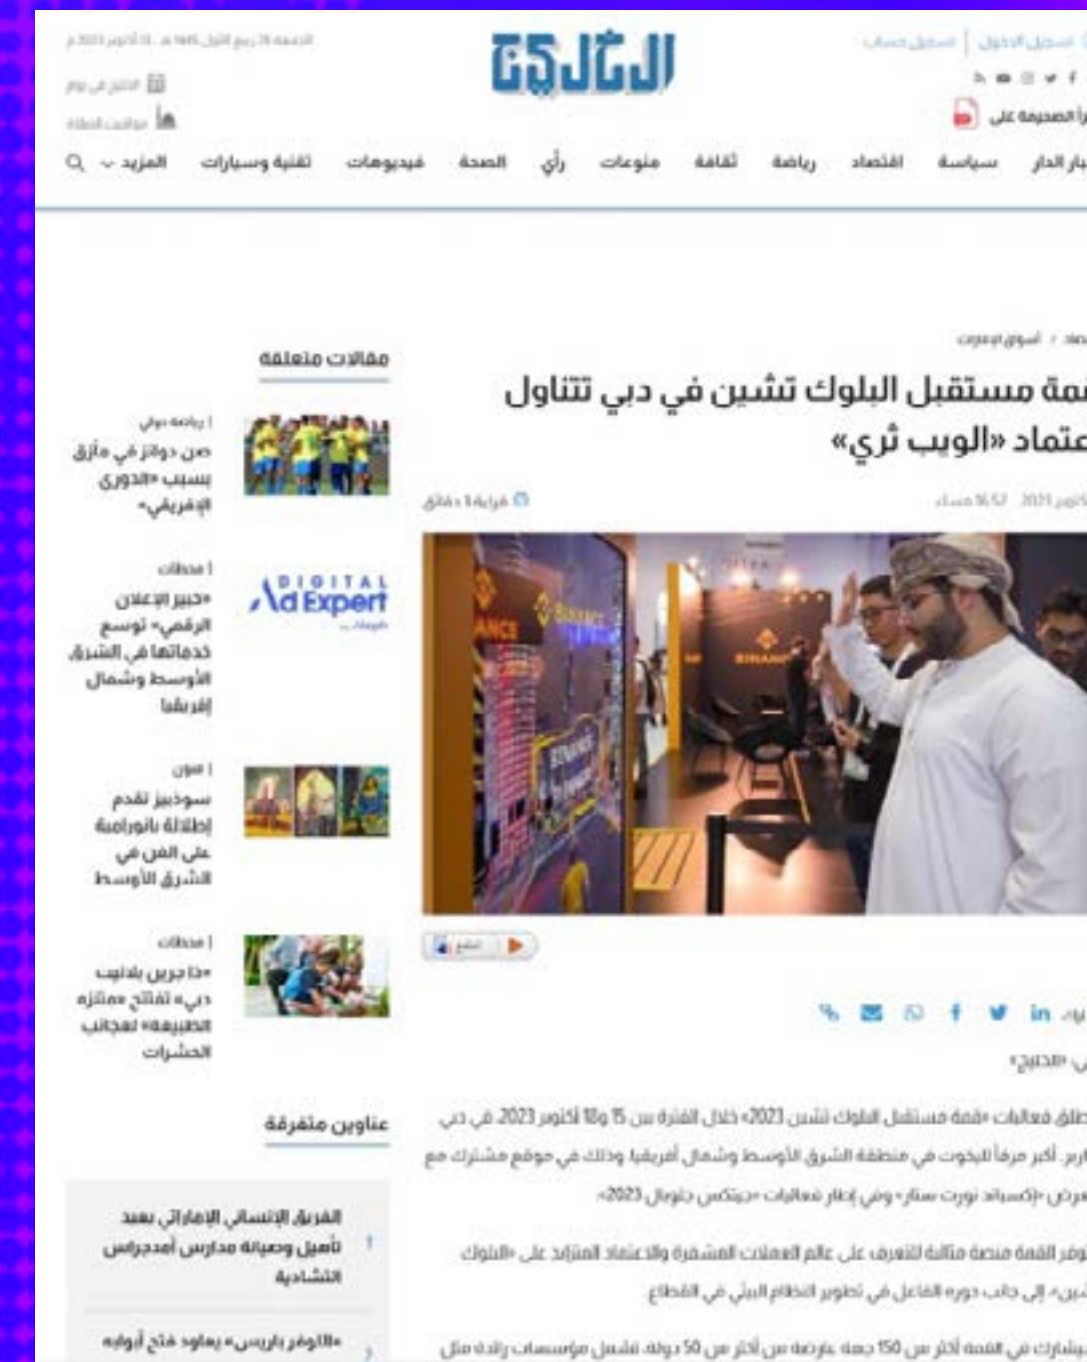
الخليج

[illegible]

المزيد تقنية وسيارات فيديوهات الصحة رأي منوعات ثقافة رياضة اقتصاد سياسة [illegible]

مقالات متعلقة

رياضة دولية
صن دوانز في مأزق بسبب «الدوري الإفريقي»

محطات
«خبير الإعلان الرقمي» توسع خدماتها في الشرق الأوسط وشمال إفريقيا

Digital Ad Expert

فنون
سوذبيز تقدم إطلالة بانورامية على الفن في الشرق الأوسط

محطات
«ذا جرين بلانيت دبي» تفتتح «منتزه الطبيعة» لعجائب الحشرات

عناوين متفرقة

1 الفريق الإنساني الإماراتي يعيد تأهيل وصيانة مدارس أمدرمان التشادية

2 «اللوفر باريس» يعاود فتح أبوابه

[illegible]مة مستقبل البلوك تشين في دبي تتناول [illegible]عتماد «الويب ثري»

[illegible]

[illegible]

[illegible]